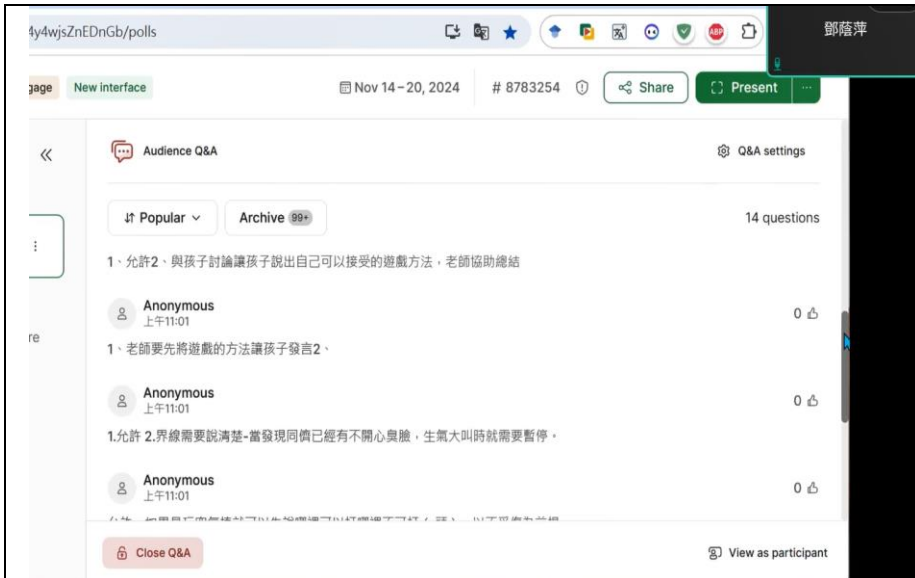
4y4wjsZnEDnGb/polls

鄧蔭萍

gage New interface

Nov 14 – 20, 2024 # 8783254 Share Present ···

«

Audience Q&A

Q&A settings

Popular Archive 99+

14 questions

1、允許2、與孩子討論讓孩子說出自己可以接受的遊戲方法，老師協助總結

Anonymous
上午11:01

0

re

1、老師要先將遊戲的方法讓孩子發言2、

Anonymous
上午11:01

0

1.允許 2.界線需要說清楚-當發現同儕已經有不開心臭臉，生氣大叫時就需要暫停。

Anonymous
上午11:01

0

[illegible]

Close Q&A

View as participant